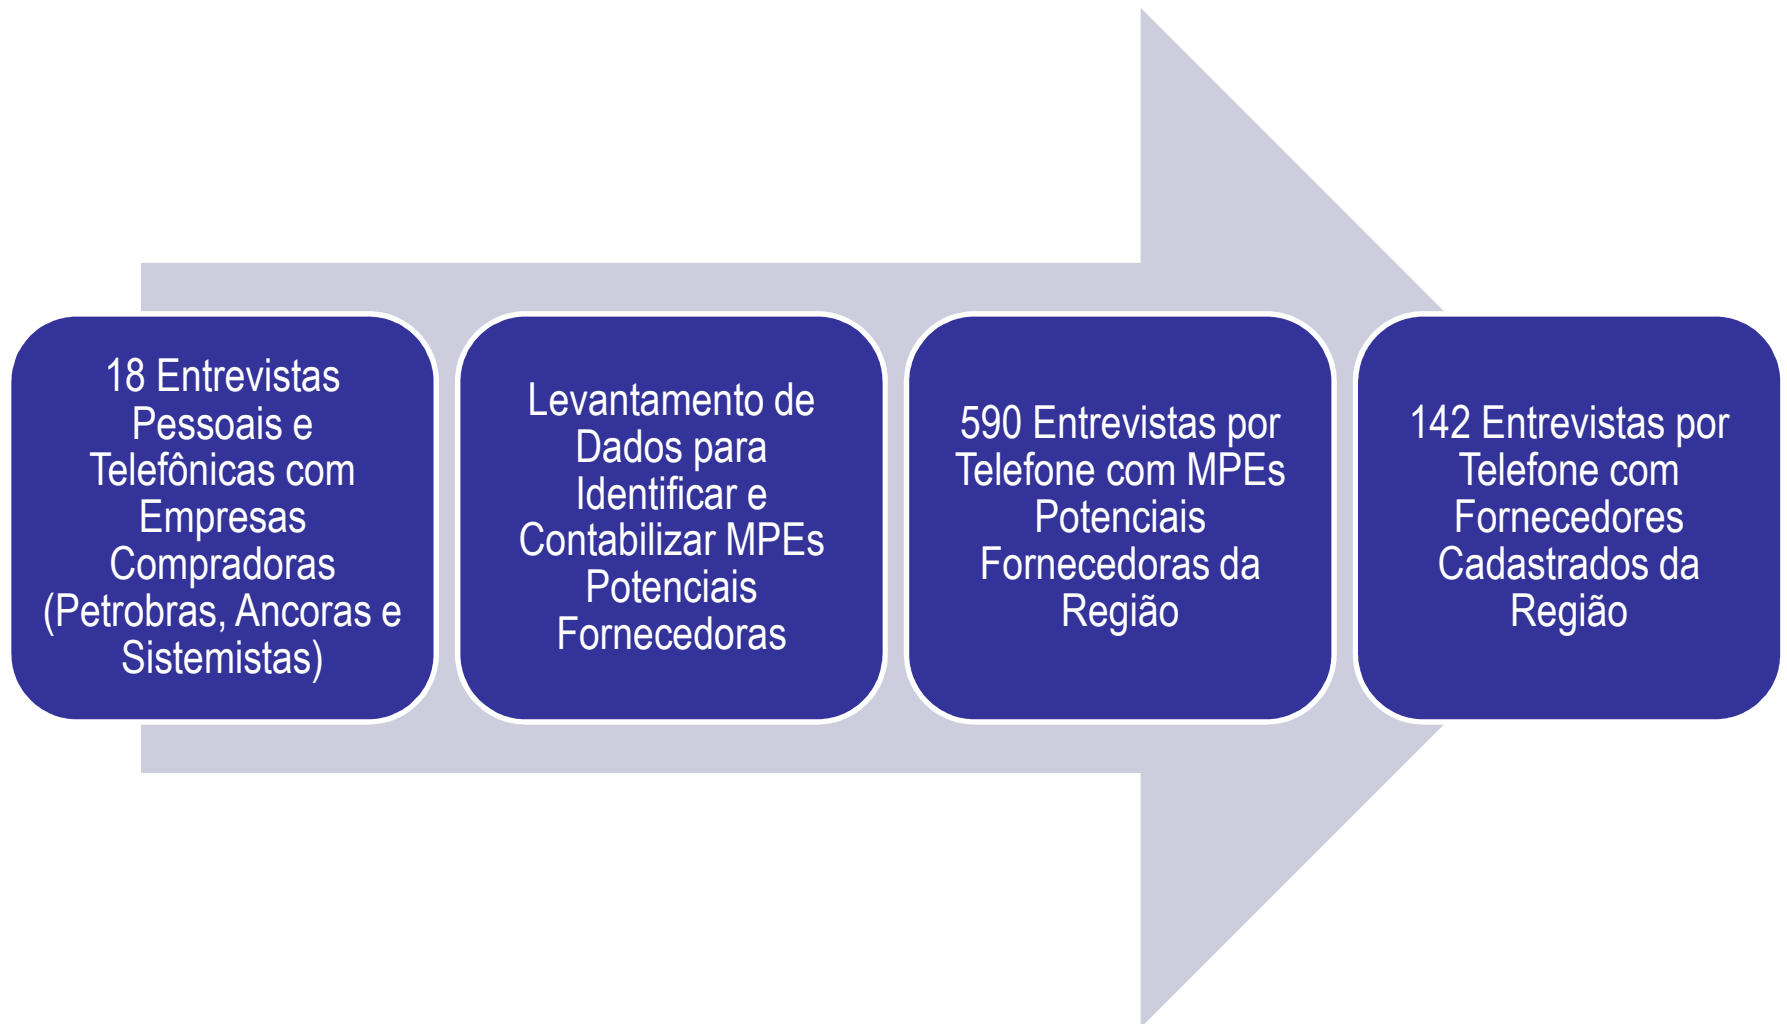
18 Entrevistas Pessoais e Telefônicas com Empresas Compradoras (Petrobras, Ancoras e Sistemistas)

Levantamento de Dados para Identificar e Contabilizar MPEs Potenciais Fornecedoras

590 Entrevistas por Telefone com MPEs Potenciais Fornecedoras da Região

142 Entrevistas por Telefone com Fornecedores Cadastrados da Região